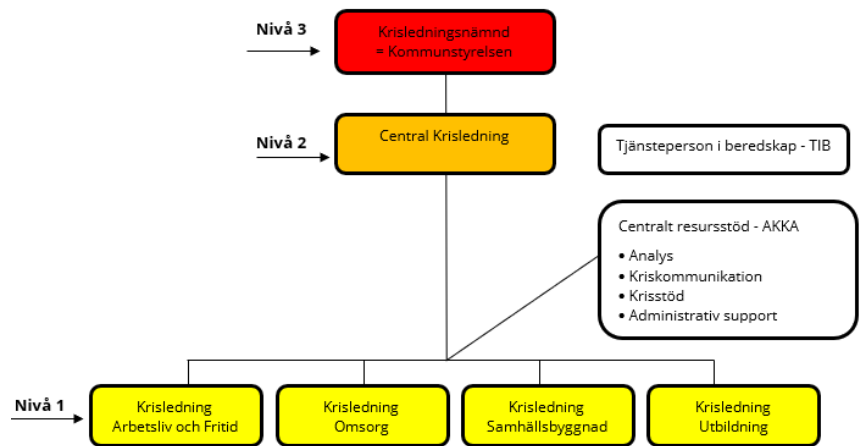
Nivå 3

Krisledningsnämnd
= Kommunstyrelsen

Nivå 2

Central Krisledning

Tjänsteperson i beredskap - TIB

Centralt resursstöd - AKKA
• Analys
• Kriskommunikation
• Krisstöd
• Administrativ support

Nivå 1

Krisledning
Arbetsliv och Fritid

Krisledning
Omsorg

Krisledning
Samhällsbyggnad

Krisledning
Utbildning